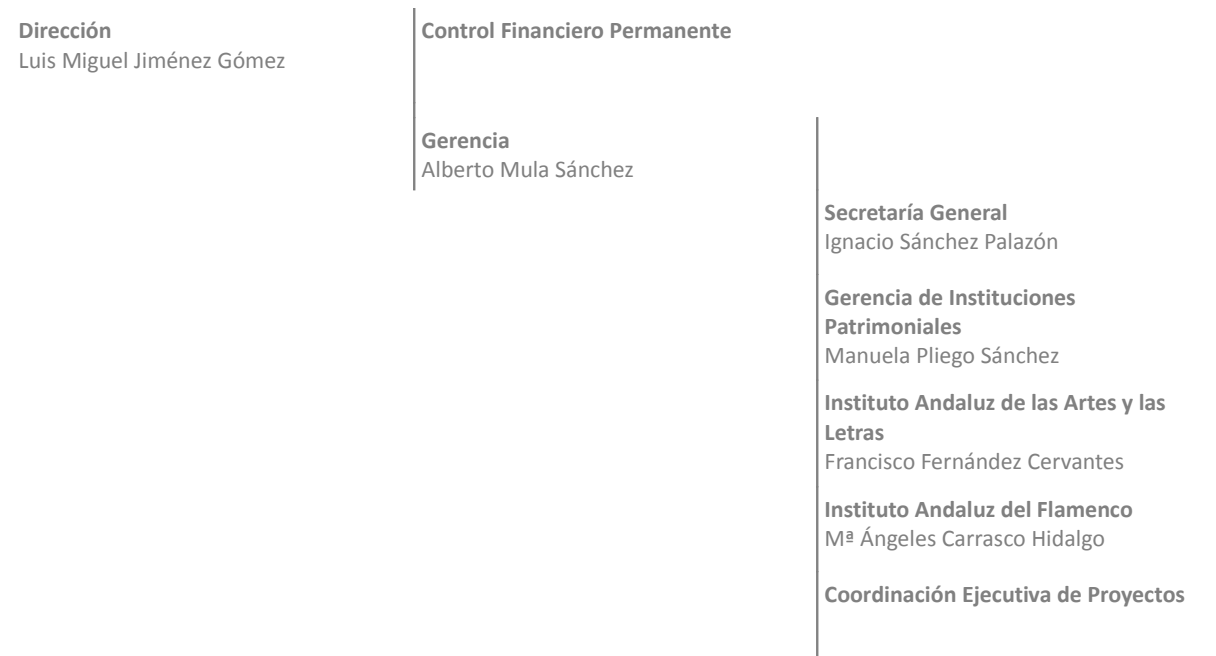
Dirección
Luis Miguel Jiménez Gómez

Control Financiero Permanente

Gerencia
Alberto Mula Sánchez

Secretaría General
Ignacio Sánchez Palazón

Gerencia de Instituciones Patrimoniales
Manuela Pliego Sánchez

Instituto Andaluz de las Artes y las Letras
Francisco Fernández Cervantes

Instituto Andaluz del Flamenco
Mª Ángeles Carrasco Hidalgo

Coordinación Ejecutiva de Proyectos